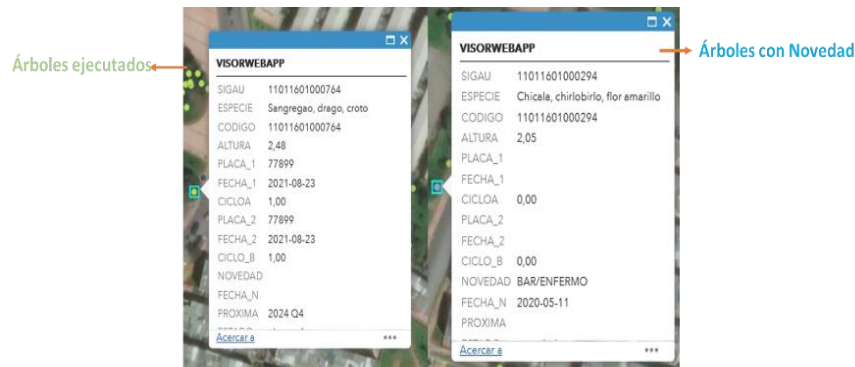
Árboles ejecutados

VISORWEBAPP

| | |
|---|---|
| SIGAU | 11011601000764 |
| ESPECIE | Sangregao, drago, croto |
| CODIGO | 11011601000764 |
| ALTURA | 2,48 |
| PLACA_1 | 77899 |
| FECHA_1 | 2021-08-23 |
| CICLOA | 1,00 |
| PLACA_2 | 77899 |
| FECHA_2 | 2021-08-23 |
| CICLO_B | 1,00 |
| NOVEDAD | |
| FECHA_N | |
| PROXIMA | 2024 Q4 |

Acercar a

VISORWEBAPP

| | |
|---|---|
| SIGAU | 11011601000294 |
| ESPECIE | Chicala, chirlobirlo, flor amarillo |
| CODIGO | 11011601000294 |
| ALTURA | 2,05 |
| PLACA_1 | |
| FECHA_1 | |
| CICLOA | 0,00 |
| PLACA_2 | |
| FECHA_2 | |
| CICLO_B | 0,00 |
| NOVEDAD | BAR/ENFERMO |
| FECHA_N | 2020-05-11 |
| PROXIMA | |

Acercar a

Árboles con Novedad